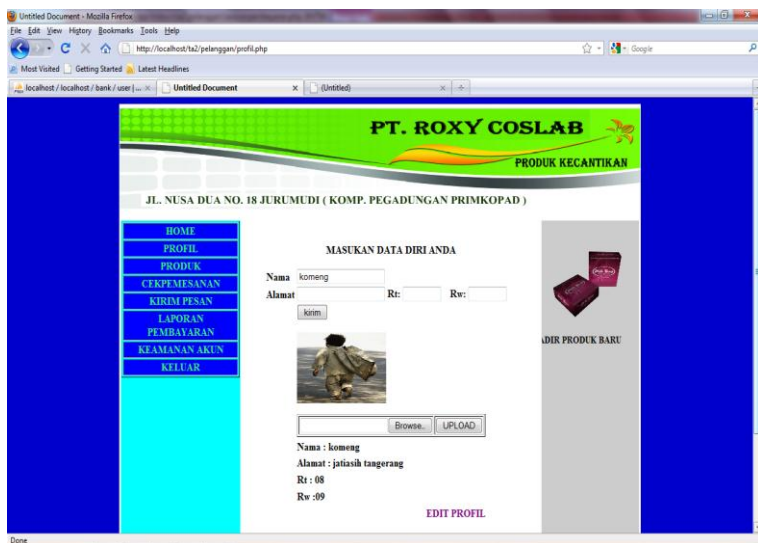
Untitled Document - Mozilla Firefox

File Edit View History Bookmarks Tools Help

http://localhost/ta2/pelanggan/profil.php

Google

Most Visited Getting Started Latest Headlines

localhost / localhost / bank / user | ... × Untitled Document × (Untitled) ×

PT. ROXY COSLAB

PRODUK KECANTIKAN

JL. NUSA DUA NO. 18 JURUMUDI ( KOMP. PEGADUNGAN PRIMKOPAD )

HOME
PROFIL
PRODUK
CEKPEMESANAN
KIRIM PESAN
LAPORAN PEMBAYARAN
KEAMANAN AKUN
KELUAR

MASUKAN DATA DIRI ANDA

Nama komeng
Alamat Rt: Rw:
kirim

Browse... UPLOAD

Nama : komeng
Alamat : jatiasih tangerang
Rt : 08
Rw :09

EDIT PROFIL

ADIR PRODUK BARU

Done